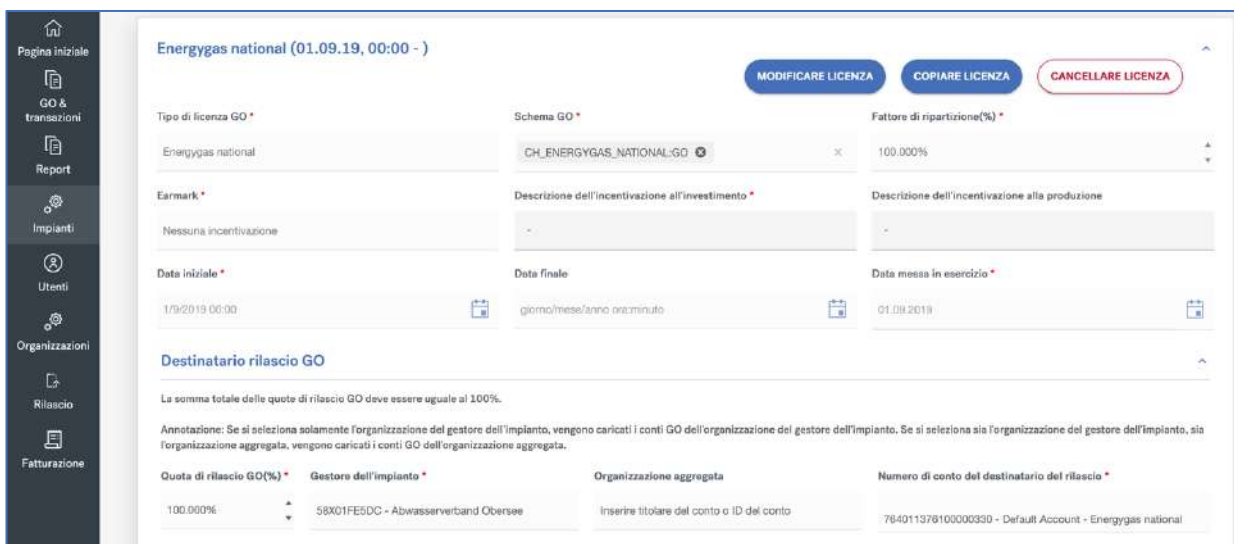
Pagina iniziale
GO & transazioni
Report
Impianti
Utenti
Organizzazioni
Rilascio
Fatturazione

Energygas national (01.09.19, 00:00 - )

MODIFICARE LICENZA
COPIARE LICENZA
CANCELLARE LICENZA

Tipo di licenza GO *
Energygas national

Schema GO *
CH_ENERGYGAS_NATIONAL:GO

Fattore di ripartizione(%) *
100.000%

Earmark *
Nessuna incentivazione

Descrizione dell'incentivazione all'investimento *
-

Descrizione dell'incentivazione alla produzione
-

Data iniziale *
1/9/2019 00:00

Data finale
giorno/mese/anno ora:minuto

Data messa in esercizio *
01.09.2019

Destinatario rilascio GO

La somma totale delle quote di rilascio GO deve essere uguale al 100%.

Annotazione: Se si seleziona solamente l'organizzazione del gestore dell'impianto, vengono caricati i conti GO dell'organizzazione del gestore dell'impianto. Se si seleziona sia l'organizzazione del gestore dell'impianto, sia l'organizzazione aggregata, vengono caricati i conti GO dell'organizzazione aggregata.

Quota di rilascio GO(%) *
100.000%

Gestore dell'impianto *
58X01FE5DC - Abwasserverband Obersee

Organizzazione aggregata
Inserire titolare del conto o ID del conto

Numero di conto del destinatario del rilascio *
764011376100000330 - Default Account - Energygas national